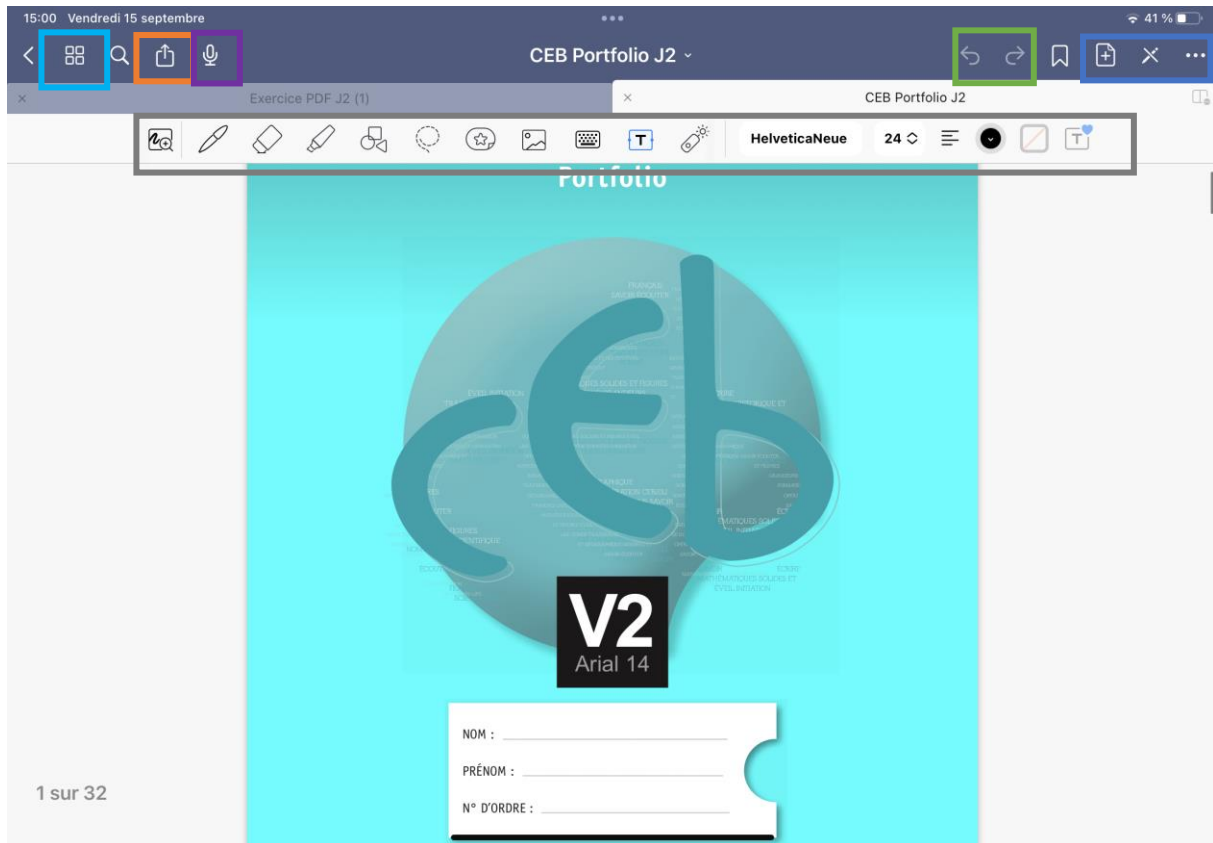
15:00 Vendredi 15 septembre

41 %

CEB Portfolio J2

Exercice PDF J2 (1)

CEB Portfolio J2

HelveticaNeue

24

Portfolio

PHYSIQUE
EVEIL INITIATION
SOLIDES ET FIGURES
ÉVEIL INITIATION
SOLIDES ET FIGURES
ÉCOUTER

V2
Arial 14

NOM :

PRÉNOM :

N° D'ORDRE :

1 sur 32